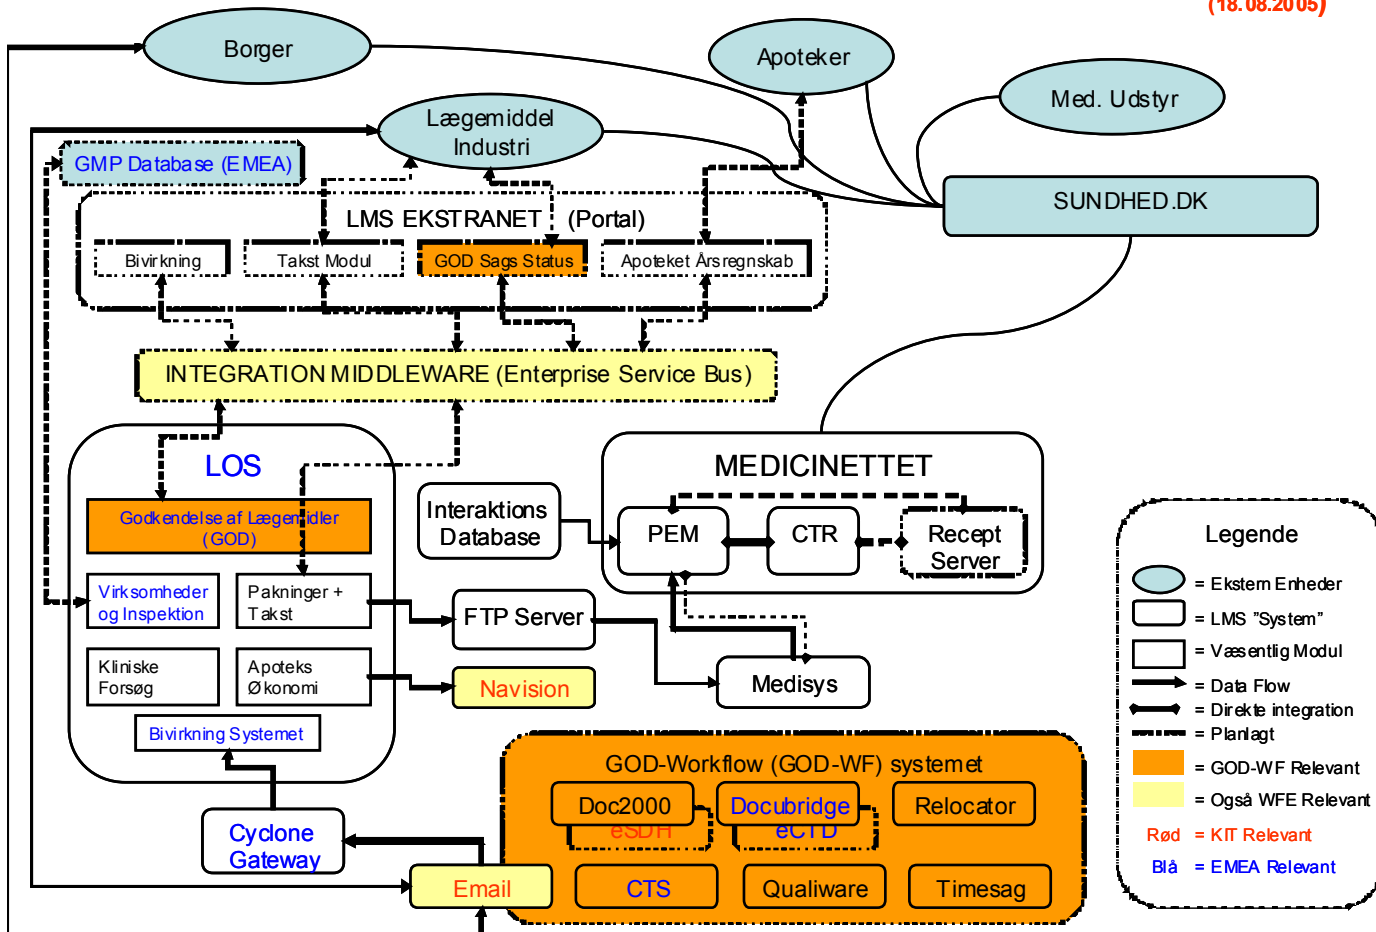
(18.08.2005)

Borger

Apoteker

Med. Udstyr

Lægemiddel Industri

GMP Database (EMEA)

SUNDHED.DK

LMS EKSTRANET (Portal)

Bivirkning

Takst Modul

GOD Sags Status

Apoteket Årsregnskab

INTEGRATION MIDDLEWARE (Enterprise Service Bus)

LOS

Godkendelse af Lægemidler (GOD)

Virksomheder og Inspektion

Pakninger + Takst

Kliniske Forsøg

Apoteks Økonomi

Bivirkning Systemet

Interaktions Database

MEDICINETTET

PEM

CTR

Recept Server

FTP Server

Navision

Medisys

GOD-Workflow (GOD-WF) systemet

Doc2000

eSDH

Docubridge

eCTD

Relocator

Cyclone Gateway

Email

CTS

Qualiware

Timesag

Legende

= Ekstern Enheder

= LMS "System"

= Væsentlig Modul

= Data Flow

= Direkte integration

= Planlagt

= GOD-WF Relevant

= Også WFE Relevant

Rød = KIT Relevant

Blå = EMEA Relevant